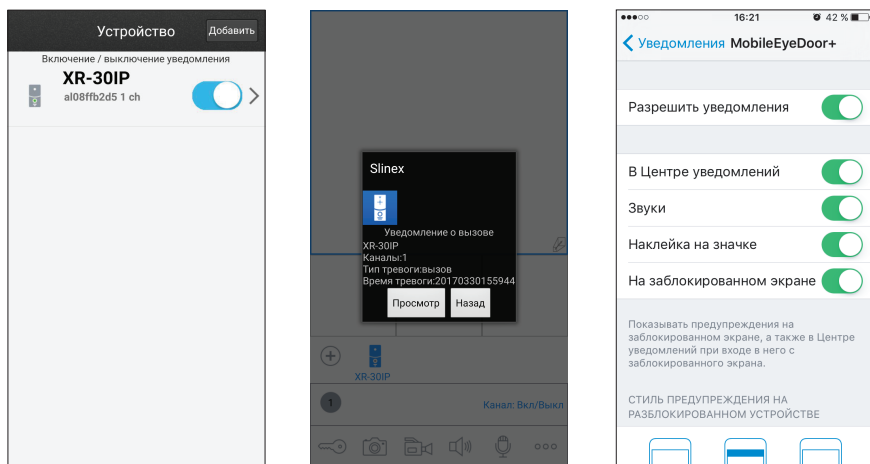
Устройство Добавить

Включение / выключение уведомления

XR-30IP

al08ffb2d5 1 ch

Slinex

Уведомление о вызове

XR-30IP

Каналы:1

Тип тревоги:вызов

Время тревоги:20170330155944

Просмотр Назад

XR-30IP

1

Канал: Вкл/Выкл

●●●○○ 16:21 42 %

< Уведомления MobileEyeDoor+

Разрешить уведомления

В Центре уведомлений

Звуки

Наклейка на значке

На заблокированном экране

Показывать предупреждения на заблокированном экране, а также в Центре уведомлений при входе в него с заблокированного экрана.

СТИЛЬ ПРЕДУПРЕЖДЕНИЯ НА РАЗБЛОКИРОВАННОМ УСТРОЙСТВЕ